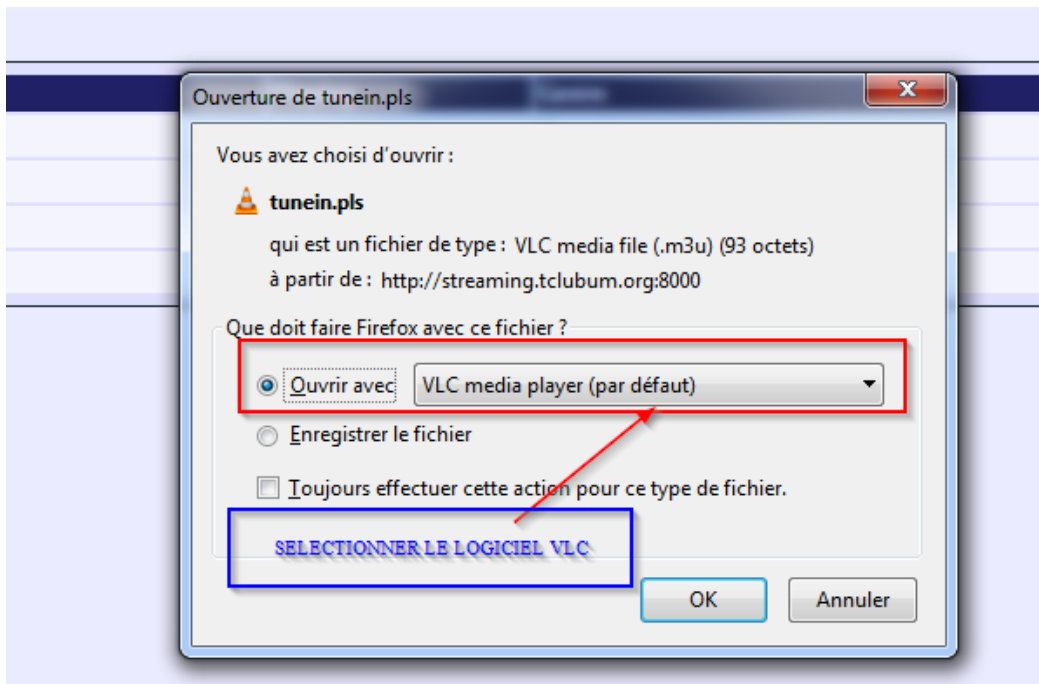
Ouverture de tunein.pls

Vous avez choisi d'ouvrir :

tunein.pls

qui est un fichier de type : VLC media file (.m3u) (93 octets)

à partir de : http://streaming.tclubum.org:8000

Que doit faire Firefox avec ce fichier ?

Ouvrir avec VLC media player (par défaut)

Enregistrer le fichier

Toujours effectuer cette action pour ce type de fichier.

SELECTIONNER LE LOGICIEL VLC

OK Annuler